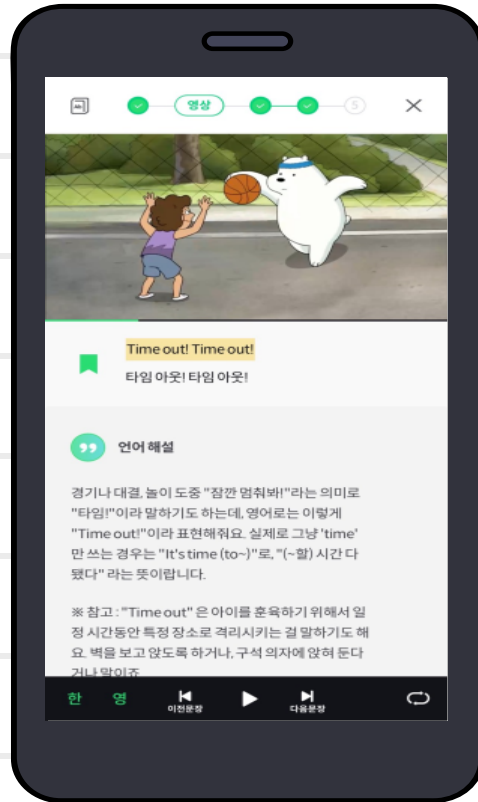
영상

5

Time out! Time out!

타임 아웃! 타임 아웃!

언어 해설

경기나 대결, 놀이 도중 "잠깐 멈춰봐!"라는 의미로 "타임!"이라 말하기도 하는데, 영어로는 이렇게 "Time out!"이라 표현해줘요. 실제로 그냥 'time'만 쓰는 경우는 "It's time (to~)"로, "(~할) 시간 다 됐다" 라는 뜻이랍니다.

※ 참고 : "Time out" 은 아이를 훈육하기 위해서 일정 시간동안 특정 장소로 격리시키는 걸 말하기도 해요. 벽을 보고 앉도록 하거나, 구석 의자에 앉혀 둔다거나 말이죠.

한 영 이전문장 다음문장